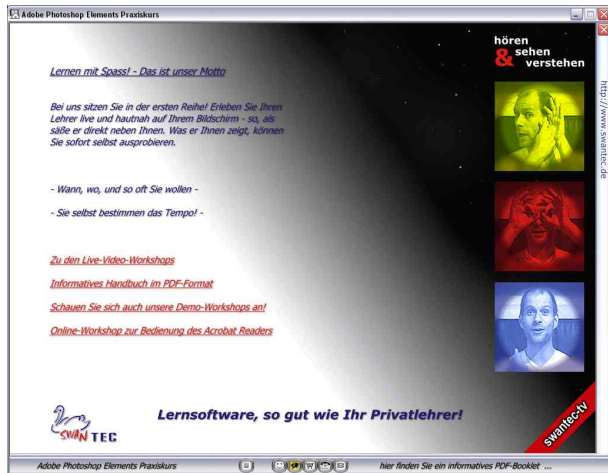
Adobe Photoshop Elements Praxiskurs

Lernen mit Spass! - Das ist unser Motto

Bei uns sitzen Sie in der ersten Reihe! Erleben Sie Ihren Lehrer live und hautnah auf Ihrem Bildschirm - so, als säße er direkt neben Ihnen. Was er Ihnen zeigt, können Sie sofort selbst ausprobieren.

- Wann, wo, und so oft Sie wollen -

- Sie selbst bestimmen das Tempo! -

Zu den Live-Video-Workshops

Informatives Handbuch im PDF-Format

Schauen Sie sich auch unsere Demo-Workshops an!

Online-Workshop zur Bedienung des Acrobat Readers

hören & sehen verstehen

http://www.swantec.de

SWAN TEC

Lernsoftware, so gut wie Ihr Privatlehrer!

swantec-tv

Adobe Photoshop Elements Praxiskurs

hier finden Sie ein informatives PDF-Booklet ...